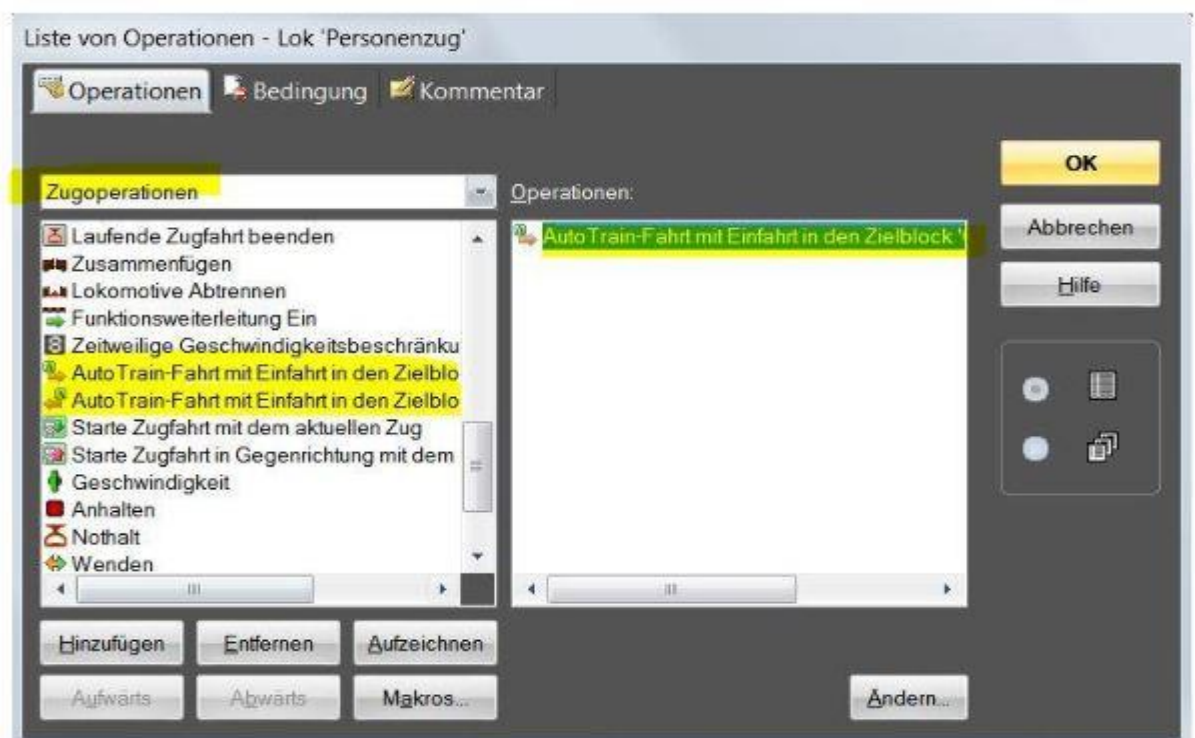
Liste von Operationen - Lok 'Personenzug'

Operationen
Bedingung
Kommentar

Zugoperationen

Laufende Zugfahrt beenden
Zusammenfügen
Lokomotive Abtrennen
Funktionsweiterleitung Ein
Zeitweilige Geschwindigkeitsbeschränku
AutoTrain-Fahrt mit Einfahrt in den Zielblo
AutoTrain-Fahrt mit Einfahrt in den Zielblo
Starte Zugfahrt mit dem aktuellen Zug
Starte Zugfahrt in Gegenrichtung mit dem
Geschwindigkeit
Anhalten
Nothalt
Wenden

Operationen:

AutoTrain-Fahrt mit Einfahrt in den Zielblock '

OK
Abbrechen
Hilfe

Hinzufügen
Entfernen
Aufzeichnen
Aufwärts
Abwärts
Makros...
Ändern...